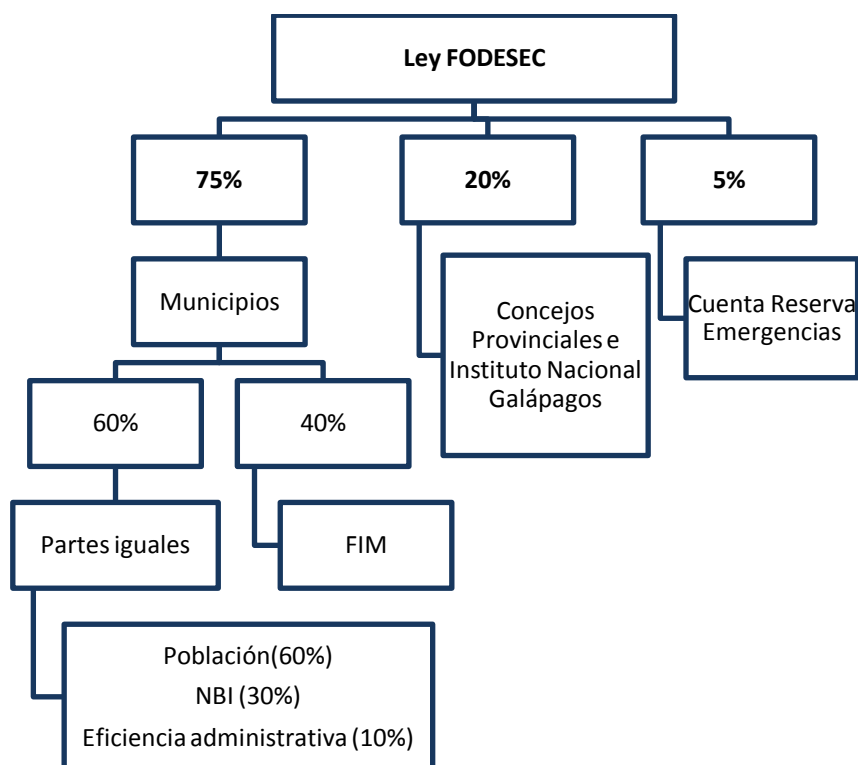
Ley FODESEC

75%

20%

5%

Municipios

Concejos Provinciales e Instituto Nacional Galápagos

Cuenta Reserva Emergencias

60%

40%

Partes iguales

FIM

Población(60%)
NBI (30%)
Eficiencia administrativa (10%)